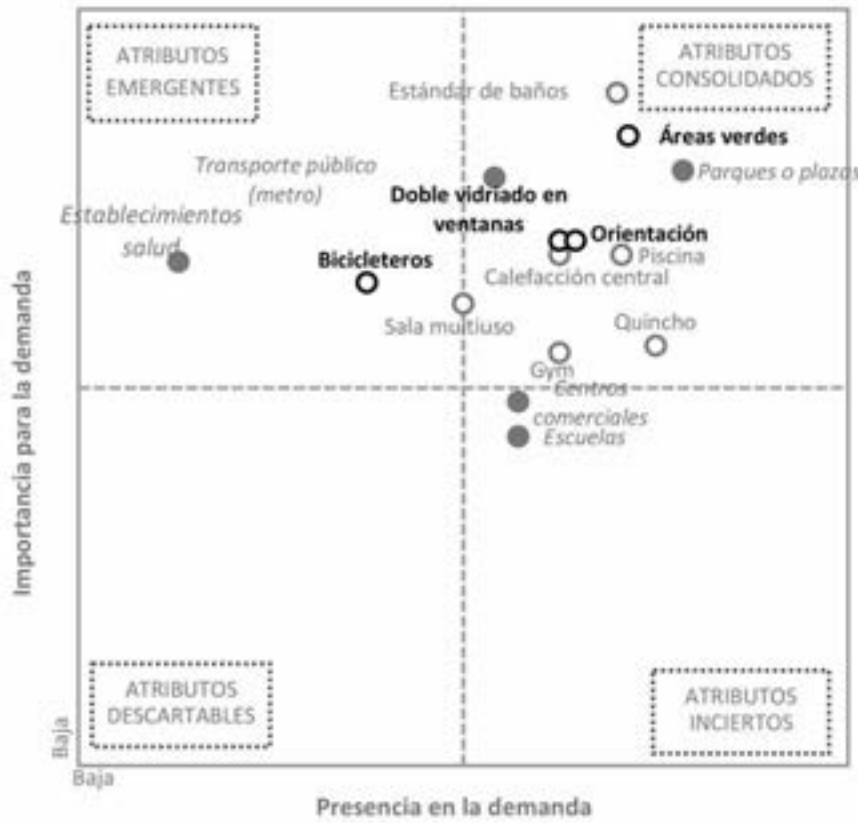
ATRIBUTOS EMERGENTES

ATRIBUTOS CONSOLIDADOS

Estándar de baños

Áreas verdes

Transporte público (metro)

Parques o plazas

Establecimientos salud

Doble vidriado en ventanas

Orientación

Piscina

Bicicleteros

Calefacción central

Sala multiuso

Quincho

Gym

Centros comerciales

Escuelas

Importancia para la demanda

ATRIBUTOS DESCARTABLES

ATRIBUTOS INCIERTOS

Baja

Baja

Presencia en la demanda